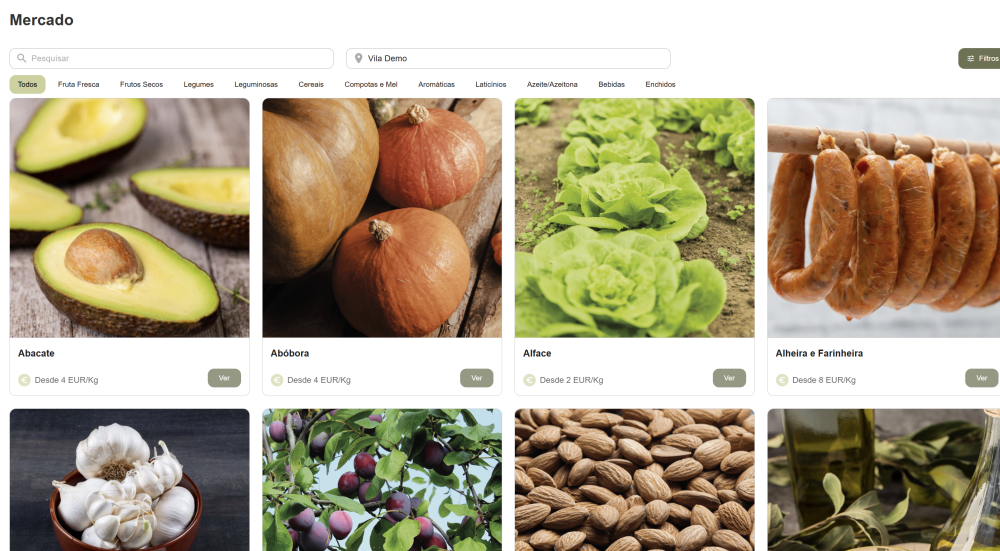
Mercado

Pesquisar

Vila Demo

Filtros

Todos Fruta Fresca Frutos Secos Legumes Leguminosas Cereais Compotas e Mel Aromáticas Laticínios Azeite/Azeitona Bebidas Enchidos

Abacate
Desde 4 EUR/Kg
Ver

Abóbora
Desde 4 EUR/Kg
Ver

Alface
Desde 2 EUR/Kg
Ver

Alheira e Farinheira
Desde 8 EUR/Kg
Ver